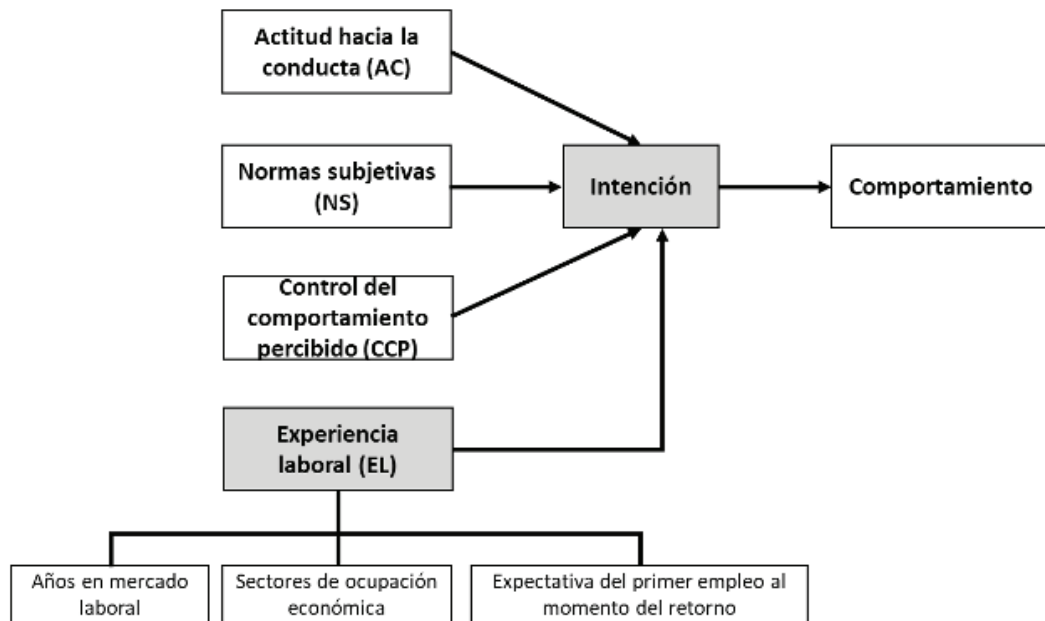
Actitud hacia la conducta (AC)

Normas subjetivas (NS)

Intención

Comportamiento

Control del comportamiento percibido (CCP)

Experiencia laboral (EL)

Años en mercado laboral

Sectores de ocupación económica

Expectativa del primer empleo al momento del retorno